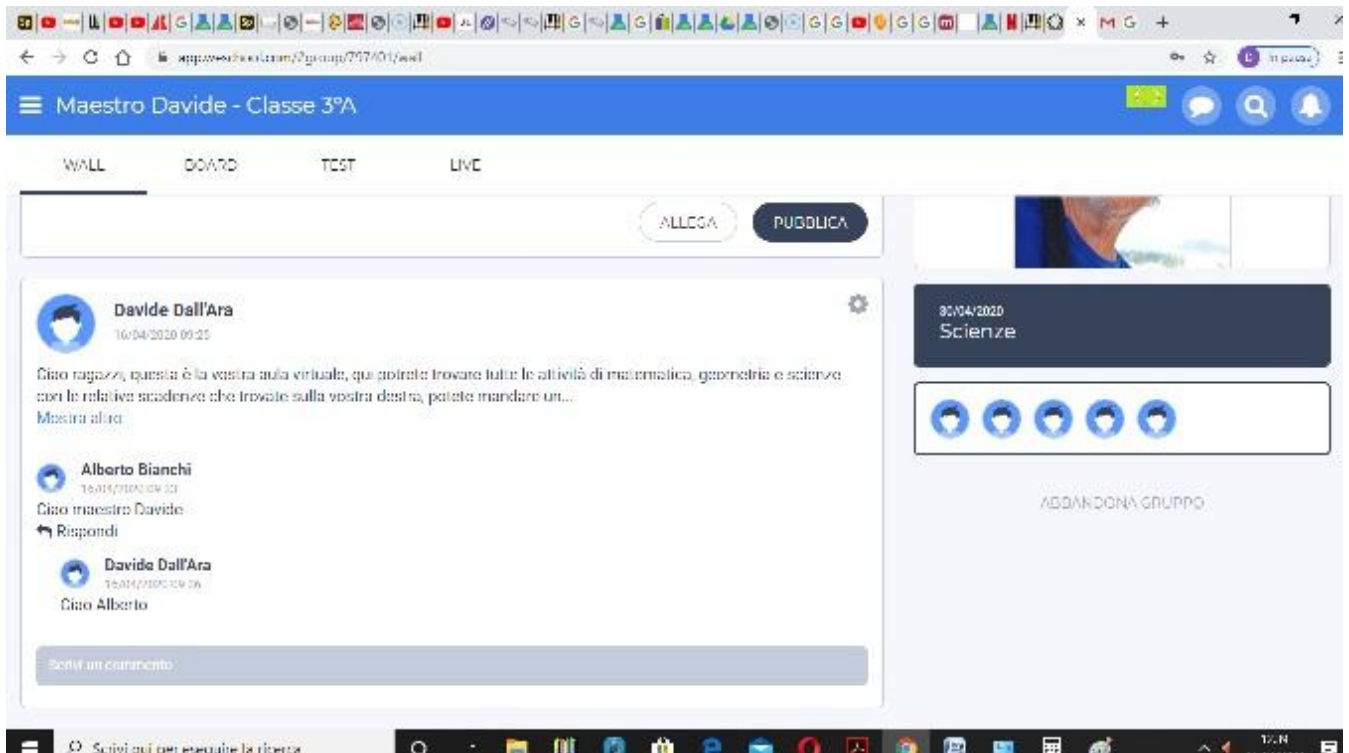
Maestro Davide - Classe 3°A

WALL
BOARD
TEST
LIVE

ALLEGA
PUBBLICA

Davide Dall'Ara
16/04/2020 09:25

Ciao ragazzi, questa è la vostra aula virtuale, qui potrete trovare tutte le attività di matematica, geometria e scienze con le relative scadenze che trovate sulla vostra destra, potete mandare un...
Mostra altro

Alberto Bianchi
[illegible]
Ciao maestro Davide
Rispondi

Davide Dall'Ara
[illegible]
Ciao Alberto

Scrivi un commento

30/04/2020
Scienze

ABBANDONA GRUPPO

Scrivi qui per eseguire la ricerca